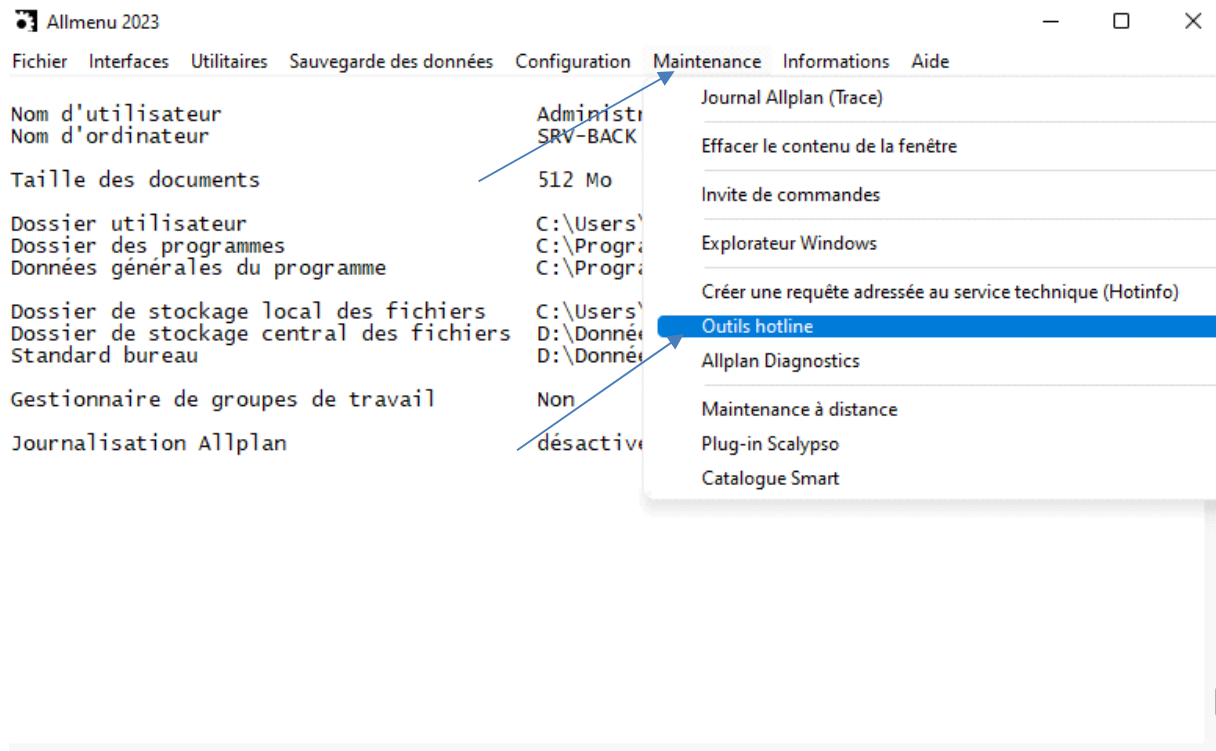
Allmenu 2023

Fichier Interfaces Utilitaires Sauvegarde des données Configuration Maintenance Informations Aide

Nom d'utilisateur Administr
Nom d'ordinateur SRV-BACK

Taille des documents 512 Mo

Dossier utilisateur C:\Users\
Dossier des programmes C:\Progra
Données générales du programme C:\Progra

Dossier de stockage local des fichiers C:\Users\
Dossier de stockage central des fichiers D:\Donnée
Standard bureau D:\Donnée

Gestionnaire de groupes de travail Non

Journalisation Allplan désactive

Journal Allplan (Trace)
Effacer le contenu de la fenêtre
Invite de commandes
Explorateur Windows
Créer une requête adressée au service technique (Hotinfo)
Outils hotline
Allplan Diagnostics
Maintenance à distance
Plug-in Scalypso
Catalogue Smart